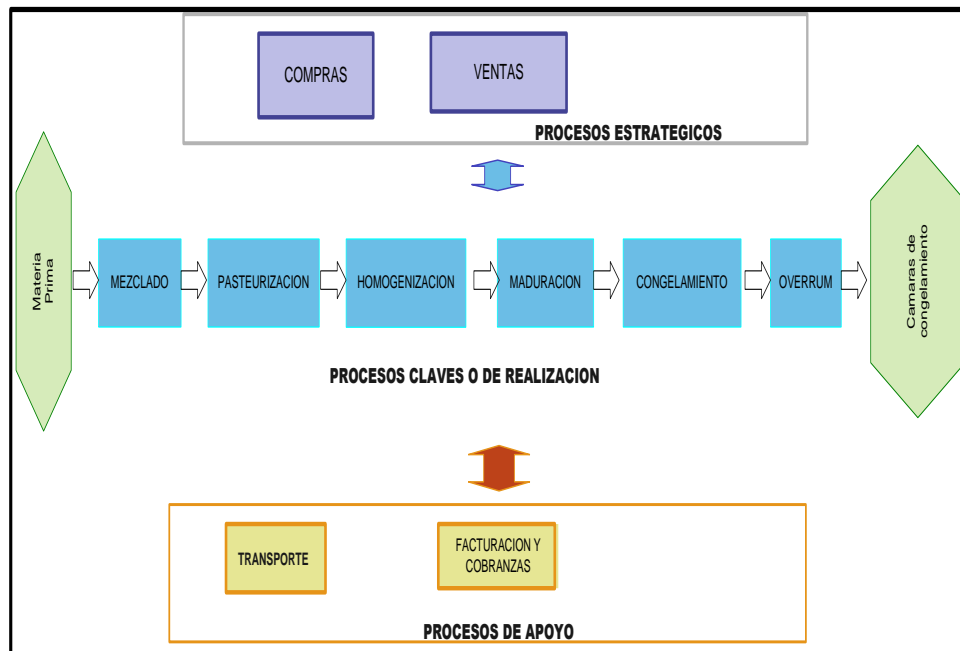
COMPRAS

VENTAS

PROCESOS ESTRATEGICOS

Materia Prima

MEZCLADO

PASTEURIZACION

HOMOGENIZACION

MADURACION

CONGELAMIENTO

OVERRUM

Camaras de congelamiento

PROCESOS CLAVES O DE REALIZACION

TRANSPORTE

FACTURACION Y COBRANZAS

PROCESOS DE APOYO